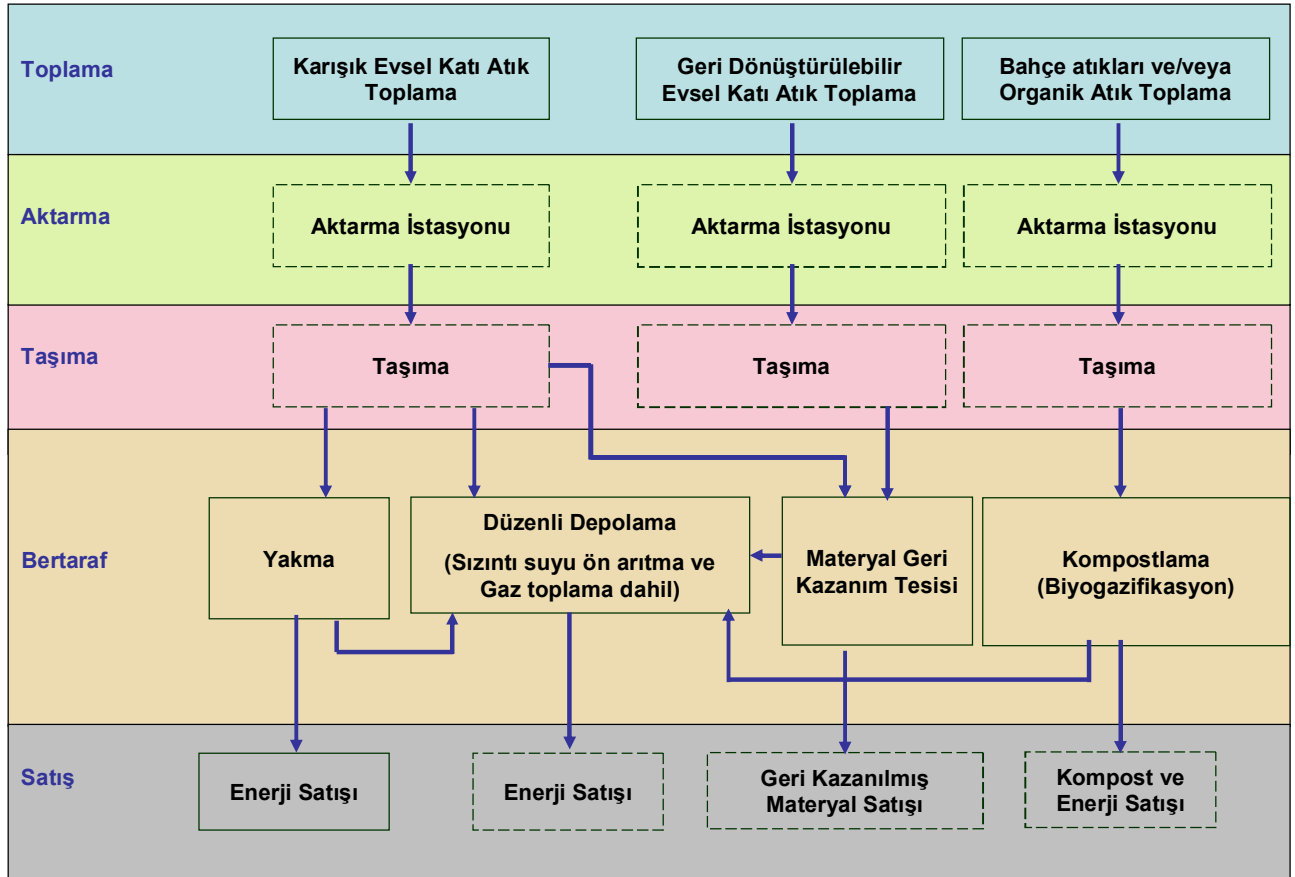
Toplama

Karışık Evsel Katı Atık Toplama

Geri Dönüştürülebilir Evsel Katı Atık Toplama

Bahçe atıkları ve/veya Organik Atık Toplama

Aktarma

Aktarma İstasyonu

Aktarma İstasyonu

Aktarma İstasyonu

Taşıma

Taşıma

Taşıma

Taşıma

Bertaraf

Yakma

Düzenli Depolama

(Sızıntı suyu ön arıtma ve Gaz toplama dahil)

Materyal Geri Kazanım Tesisi

Kompostlama (Biyogazifikasyon)

Satış

Enerji Satışı

Enerji Satışı

Geri Kazanılmış Materyal Satışı

Kompost ve Enerji Satışı